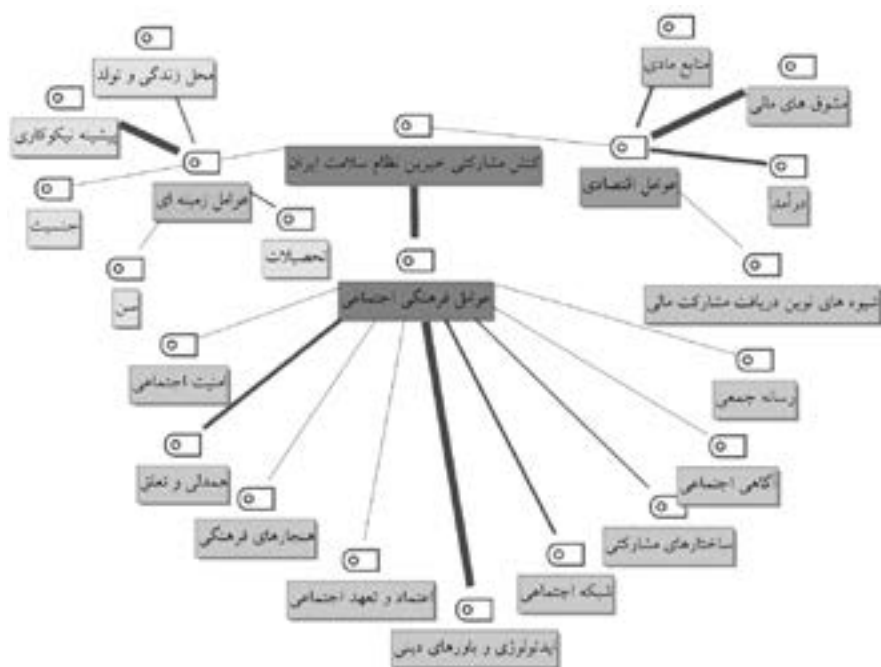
محل زندگی و تولد

پیشینه نیکوکاری

جنسیت

عوامل زمینه ای

تحصیلات

سن

کنش مشارکتی خیرین نظام سلامت ایران

منابع مادی

مشوق های مالی

عوامل اقتصادی

درآمد

شیوه های نوین دریافت مشارکت مالی

عوامل فرهنگی اجتماعی

امنیت اجتماعی

همدلی و تعلق

هنجارهای فرهنگی

اعتماد و تعهد اجتماعی

ایدئولوژی و باورهای دینی

شبکه اجتماعی

ساختارهای مشارکتی

آگاهی اجتماعی

رسانه جمعی